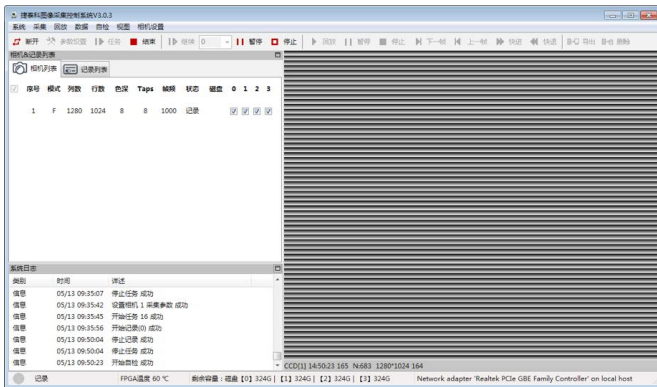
捷泰科图像采集控制系统V3.0.3

系统 采集 回放 数据 维护 视图 相机设置

新开 参数设置 任务 结束 继续 0 暂停 停止 回放 暂停 停止 下一帧 上一帧 快进 快退 导出 删除

相机&记录列表

相机列表 记录列表

| 序号 | 模式 | 列数 | 行数 | 色深 | Taps | 帧频 | 状态 | 磁盘 | 0 | 1 | 2 | 3 |
|---|---|---|---|---|---|---|---|---|---|---|---|---|
| 1 | F | 1280 | 1024 | 8 | 8 | 1000 | 记录 | | ✓ | ✓ | ✓ | ✓ |

系统日志

| 类别 | 时间 | 详述 |
|---|---|---|
| 信息 | 05/13 09:35:07 | 停止任务 成功 |
| 信息 | 05/13 09:35:42 | 设置相机 1 采集参数 成功 |
| 信息 | 05/13 09:35:45 | 开始任务 16 成功 |
| 信息 | 05/13 09:35:56 | 开始记录(0) 成功 |
| 信息 | 05/13 09:50:04 | 停止记录 成功 |
| 信息 | 05/13 09:50:04 | 停止任务 成功 |
| 信息 | 05/13 09:50:23 | 开始回放 成功 |

CCD[1] 14:50:23 165 N:683 1280*1024 164

记录 FPGA温度 60 ℃ 剩余容量：磁盘【0】324G |【1】324G |【2】324G |【3】324G Network adapter 'Realtek PCIe GBE Family Controller' on local host